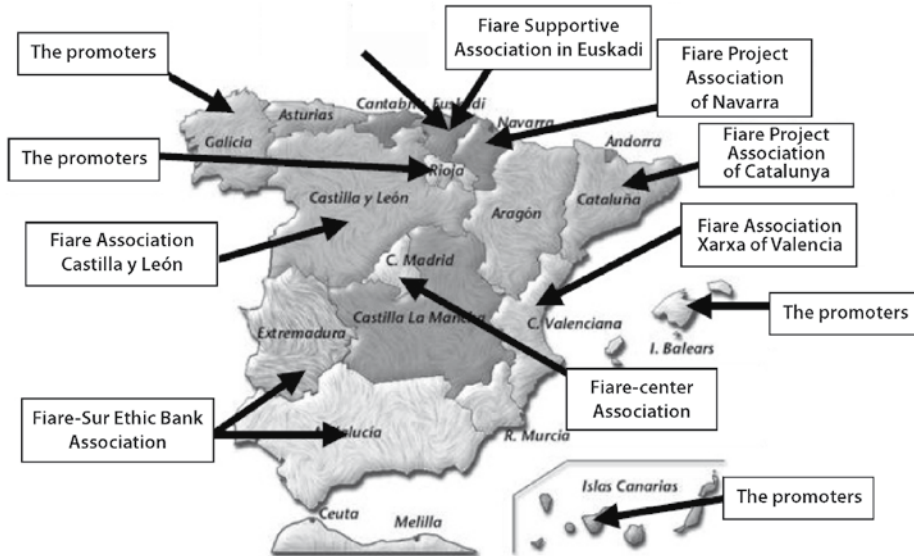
Fiare Supportive Association in Euskadi

The promoters

Fiare Project Association of Navarra

Fiare Project Association of Catalunya

The promoters

Fiare Association Castilla y León

Fiare Association Xarxa of Valencia

The promoters

Fiare-center Association

Fiare-Sur Ethic Bank Association

The promoters

Galicia

Asturias

Cantabria

Euskadi

Navarra

Andorra

Rioja

Castilla y León

Aragón

Cataluña

C. Madrid

Castilla La Mancha

Extremadura

C. Valenciana

I. Balears

Andalucia

R. Murcia

Islas Canarias

Ceuta

Melilla